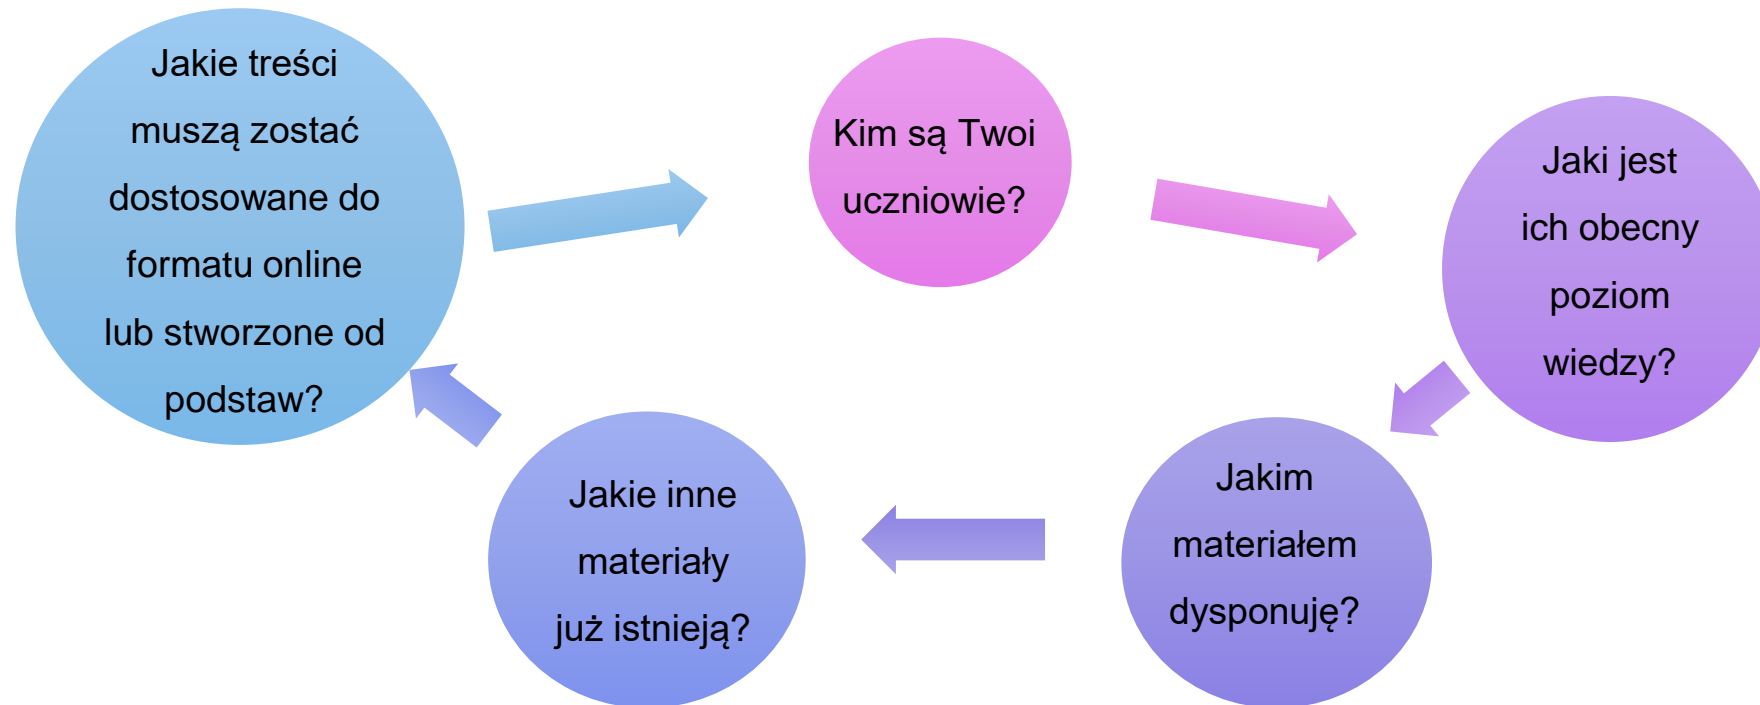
Jakie treści muszą zostać dostosowane do formatu online lub stworzone od podstaw?

Kim są Twoi uczniowie?

Jaki jest ich obecny poziom wiedzy?

Jakim materiałem dysponuję?

Jakie inne materiały już istnieją?